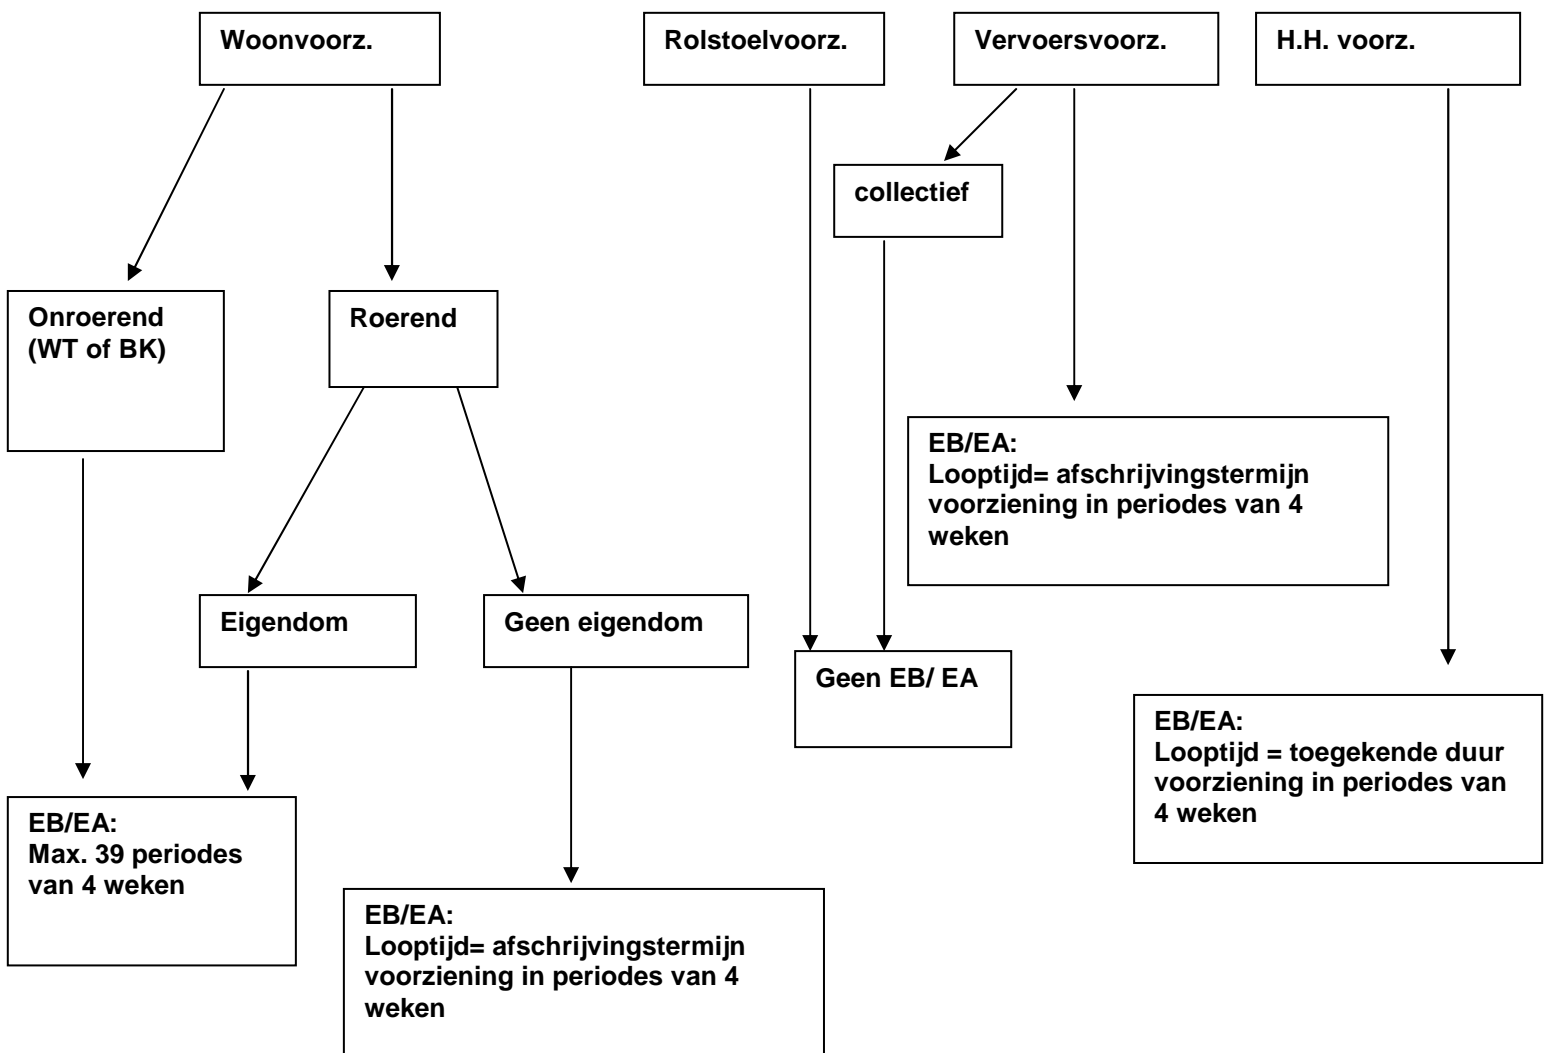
Woonvoorz.

Rolstoelvoorz.

Vervoersvoorz.

H.H. voorz.

collectief

Onroerend (WT of BK)

Roerend

EB/EA:
Looptijd= afschrijvingstermijn voorziening in periodes van 4 weken

Eigendom

Geen eigendom

Geen EB/ EA

EB/EA:
Looptijd = toegekende duur voorziening in periodes van 4 weken

EB/EA:
Max. 39 periodes van 4 weken

EB/EA:
Looptijd= afschrijvingstermijn voorziening in periodes van 4 weken